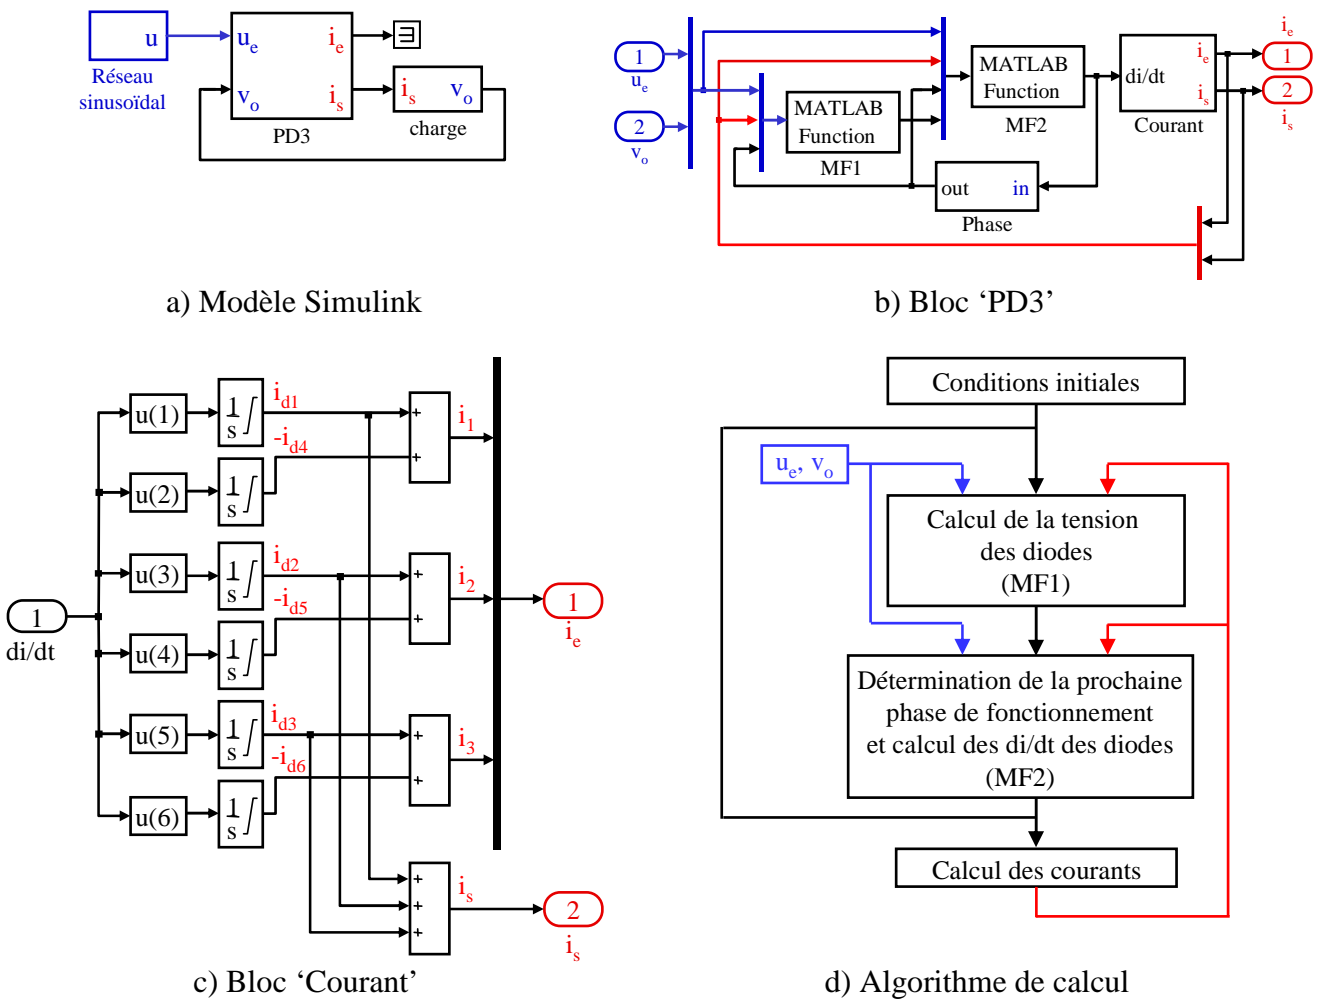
u
Réseau sinusoïdal
$u_e$
$v_o$
$i_e$
$i_s$
PD3
$i_s$ $v_o$
charge

a) Modèle Simulink

1
$u_e$
2
$v_o$
MATLAB Function
MF1
MATLAB Function
MF2
di/dt
$i_e$
$i_s$
Courant
$i_e$
1
2
$i_s$
out in
Phase

b) Bloc 'PD3'

1
di/dt
u(1)
u(2)
u(3)
u(4)
u(5)
u(6)
$\frac{1}{s}\int$
$\frac{1}{s}\int$
$\frac{1}{s}\int$
$\frac{1}{s}\int$
$\frac{1}{s}\int$
$\frac{1}{s}\int$
$i_{d1}$
$-i_{d4}$
$i_{d2}$
$-i_{d5}$
$i_{d3}$
$-i_{d6}$
+
+
$i_1$
+
+
$i_2$
+
+
$i_3$
+
+
+
$i_s$
1
$i_e$
2
$i_s$

c) Bloc 'Courant'

Conditions initiales
$u_e$, $v_o$
Calcul de la tension des diodes (MF1)
Détermination de la prochaine phase de fonctionnement et calcul des di/dt des diodes (MF2)
Calcul des courants

d) Algorithme de calcul